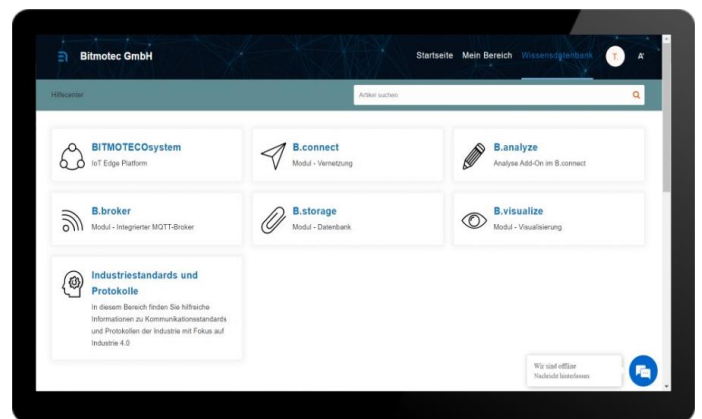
Bitmotec GmbH

Startseite Mein Bereich Wissensdatenbank T A

Hilfecenter

Artikel suchen

BITMOTECOsystem
IoT Edge Platform

B.connect
Modul - Vernetzung

B.analyze
Analyse Add-On im B.connect

B.broker
Modul - Integrierter MQTT-Broker

B.storage
Modul - Datenbank

B.visualize
Modul - Visualisierung

Industriestandards und Protokolle
In diesem Bereich finden Sie hilfreiche Informationen zu Kommunikationsstandards und Protokollen der Industrie mit Fokus auf Industrie 4.0

Wir sind offline
Nachricht hinterlassen